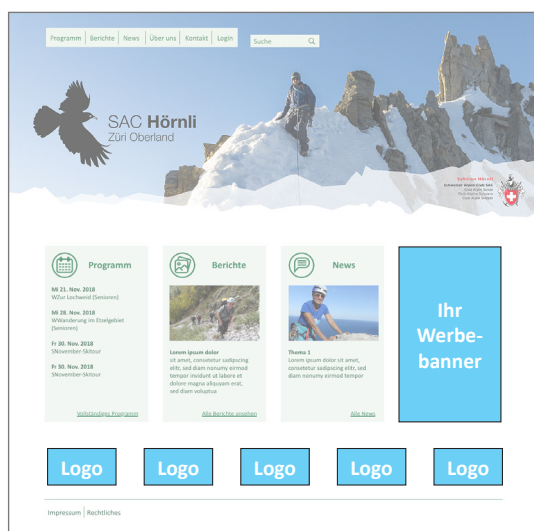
Programm | Berichte | News | Über uns | Kontakt | Login

Suche

SAC Hörnli
Züri Oberland

Sektion Hörnli
Schweizer Alpen-Club SAC
Club Alpin Suisse
Club Alpino Svizzero
Club Alpin Svizzer

Programm

Mi 21. Nov. 2018
WZur Lochweid (Senioren)

Mi 28. Nov. 2018
WWanderung im Etzelgebiet (Senioren)

Fr 30. Nov. 2018
SNovember-Skitour

Fr 30. Nov. 2018
SNovember-Skitour

Vollständiges Programm

Berichte

Lorem ipsum dolor
sit amet, consetetur sadipscing elitr, sed diam nonumy eirmod tempor invidunt ut labore et dolore magna aliquyam erat, sed diam voluptua

Alle Berichte ansehen

News

Thema 1
Lorem ipsum dolor sit amet, consetetur sadipscing elitr, sed diam nonumy eirmod tempor

Alle News

Ihr Werbebanner

Logo

Logo

Logo

Logo

Logo

Impressum | Rechtliches